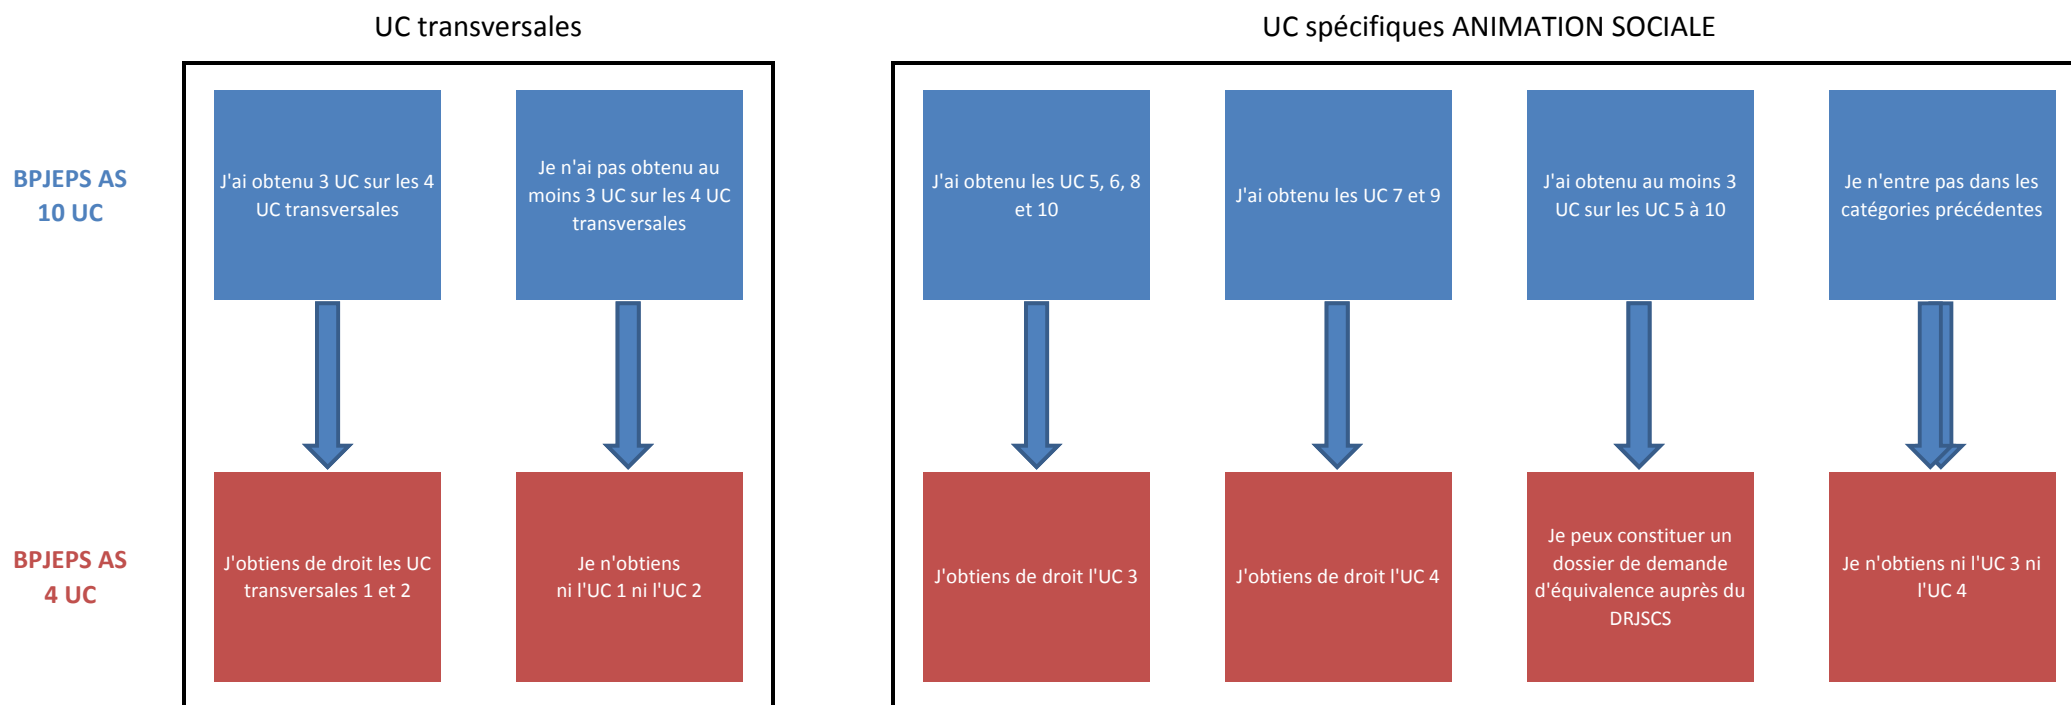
UC transversales

UC spécifiques ANIMATION SOCIALE

BPJEPS AS
10 UC

J'ai obtenu 3 UC sur les 4 UC transversales

Je n'ai pas obtenu au moins 3 UC sur les 4 UC transversales

J'ai obtenu les UC 5, 6, 8 et 10

J'ai obtenu les UC 7 et 9

J'ai obtenu au moins 3 UC sur les UC 5 à 10

Je n'entre pas dans les catégories précédentes

BPJEPS AS
4 UC

J'obtiens de droit les UC transversales 1 et 2

Je n'obtiens ni l'UC 1 ni l'UC 2

J'obtiens de droit l'UC 3

J'obtiens de droit l'UC 4

Je peux constituer un dossier de demande d'équivalence auprès du DRJSCS

Je n'obtiens ni l'UC 3 ni l'UC 4